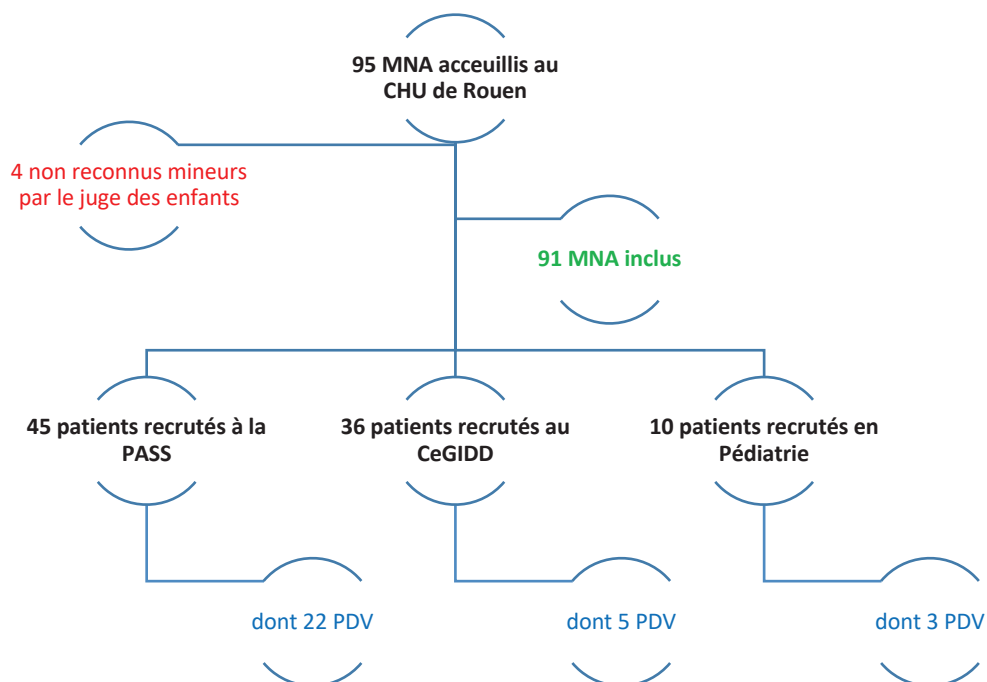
95 MNA acceuillis au CHU de Rouen

4 non reconnus mineurs par le juge des enfants

91 MNA inclus

45 patients recrutés à la PASS

36 patients recrutés au CeGIDD

10 patients recrutés en Pédiatrie

dont 22 PDV

dont 5 PDV

dont 3 PDV